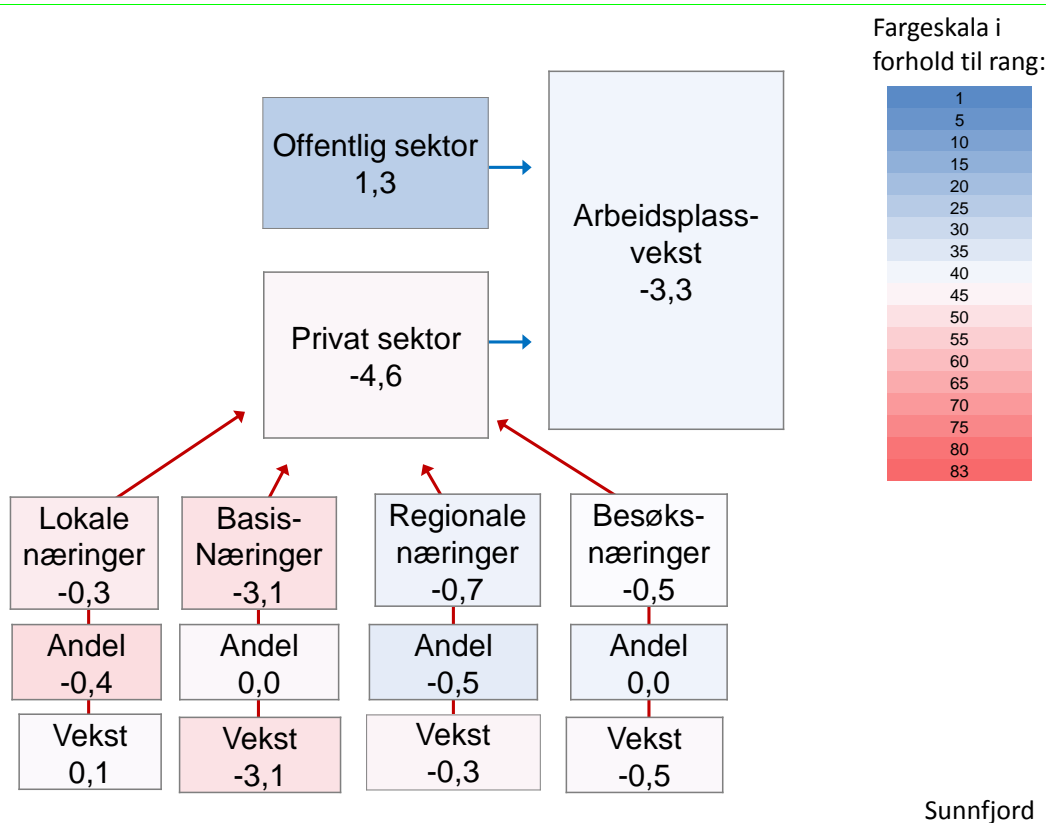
Fargeskala i forhold til rang:

| |
|---|
| 1 |
| 5 |
| 10 |
| 15 |
| 20 |
| 25 |
| 30 |
| 35 |
| 40 |
| 45 |
| 50 |
| 55 |
| 60 |
| 65 |
| 70 |
| 75 |
| 80 |
| 83 |

Offentlig sektor
1,3

Arbeidsplass-vekst
-3,3

Privat sektor
-4,6

Lokale næringer
-0,3

Basis-Næringer
-3,1

Regionale næringer
-0,7

Besøks-næringer
-0,5

Andel
-0,4

Andel
0,0

Andel
-0,5

Andel
0,0

Vekst
0,1

Vekst
-3,1

Vekst
-0,3

Vekst
-0,5

Sunnfjord